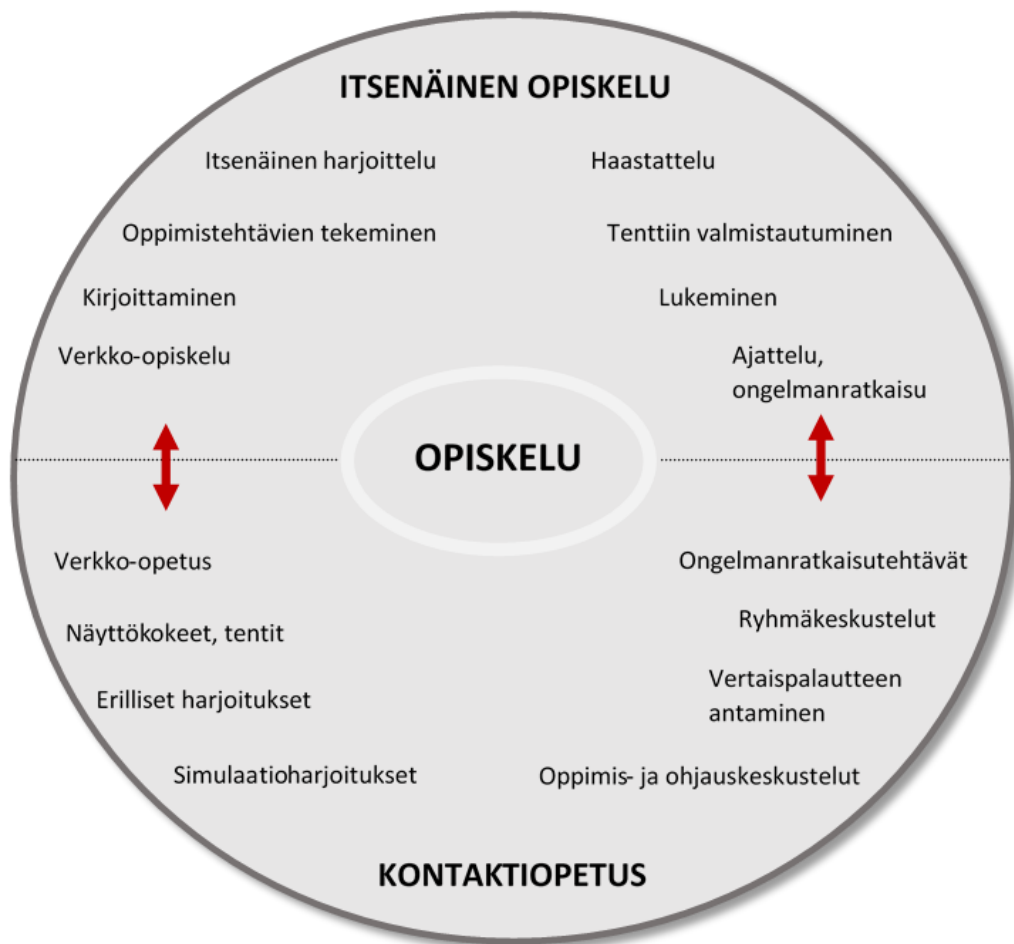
ITSENÄINEN OPISKELU

Itsenäinen harjoittelu

Haastattelu

Oppimistehtävien tekeminen

Tenttiin valmistautuminen

Kirjoittaminen

Lukeminen

Verkko-opiskelu

Ajattelu, ongelmanratkaisu

OPISKELU

Verkko-opetus

Ongelmanratkaisutehtävät

Näyttökokeet, tentit

Ryhmäkeskustelut

Erilliset harjoitukset

Vertaispalautteen antaminen

Simulaatioharjoitukset

Oppimis- ja ohjauskeskustelut

KONTAKTIOPETUS